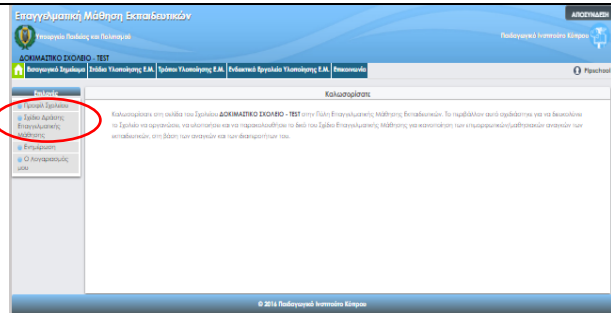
Επαγγελματική Μάθηση Εκπαιδευτικών

ΑΠΟΣΥΝΔΕΣΗ

Υπουργείο Παιδείας και Πολιτισμού

Παιδαγωγικό Ινστιτούτο Κύπρου

ΔΟΚΙΜΑΣΤΙΚΟ ΣΧΟΛΕΙΟ - TEST

Εισαγωγικό Σημείωμα | Στάδια Υλοποίησης Ε.Μ. | Τρόποι Υλοποίησης Ε.Μ. | Ενδεικτικά Εργαλεία Υλοποίησης Ε.Μ. | Επικοινωνία

Pipschool

Επιλογές

» Προφίλ Σχολείου

» Σχέδιο Δράσης Επαγγελματικής Μάθησης

» Ενημέρωση

» Ο Λογαριασμός μου

Καλωσορίσατε

Καλωσορίσατε στη σελίδα του Σχολείου ΔΟΚΙΜΑΣΤΙΚΟ ΣΧΟΛΕΙΟ - TEST στην Πύλη Επαγγελματικής Μάθησης Εκπαιδευτικών. Το περιβάλλον αυτό σχεδιάστηκε για να διευκολύνει το Σχολείο να οργανώσει, να υλοποιήσει και να παρακολουθήσει το δικό του Σχέδιο Επαγγελματικής Μάθησης για ικανοποίηση των επαγγελματικών/μαθησιακών αναγκών των εκπαιδευτικών, στη βάση των αναγκών και των ενδιαφερόντων του.

© 2016 Παιδαγωγικό Ινστιτούτο Κύπρου